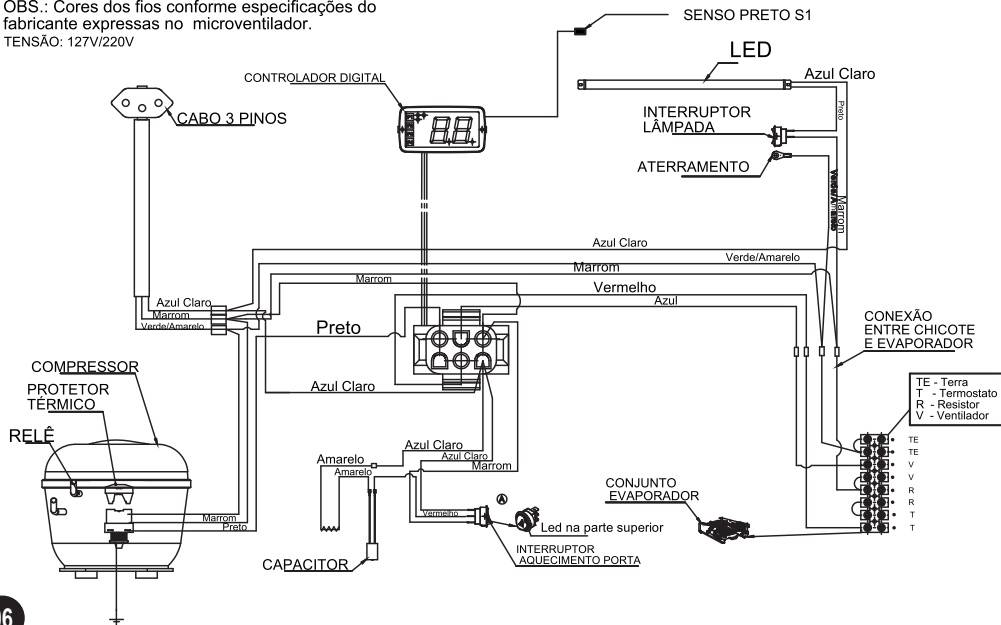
OBS.: Cores dos fios conforme especificações do fabricante expressas no microventilador.
TENSÃO: 127V/220V

SENSO PRETO S1

LED

Azul Claro

CONTROLADOR DIGITAL

88

CABO 3 PINOS

INTERRUPTOR LÂMPADA

Preto

ATERRAMENTO

Verde/Amarelo

Marrom

Azul Claro

Verde/Amarelo

Marrom

Marrom

Vermelho

Azul

Azul Claro

Marrom

Verde/Amarelo

Preto

CONEXÃO ENTRE CHICOTE E EVAPORADOR

COMPRESSOR

Azul Claro

PROTETOR TÉRMICO

TE - Terra
T - Termostato
R - Resistor
V - Ventilador

RELÊ

Amarelo

Amarelo

Azul Claro

Azul Claro

Marrom

TE
TE
V
V
R
R
T
T

CONJUNTO EVAPORADOR

Marrom

Preto

Vermelho

Led na parte superior

CAPACITOR

INTERRUPTOR AQUECIMENTO PORTA

6